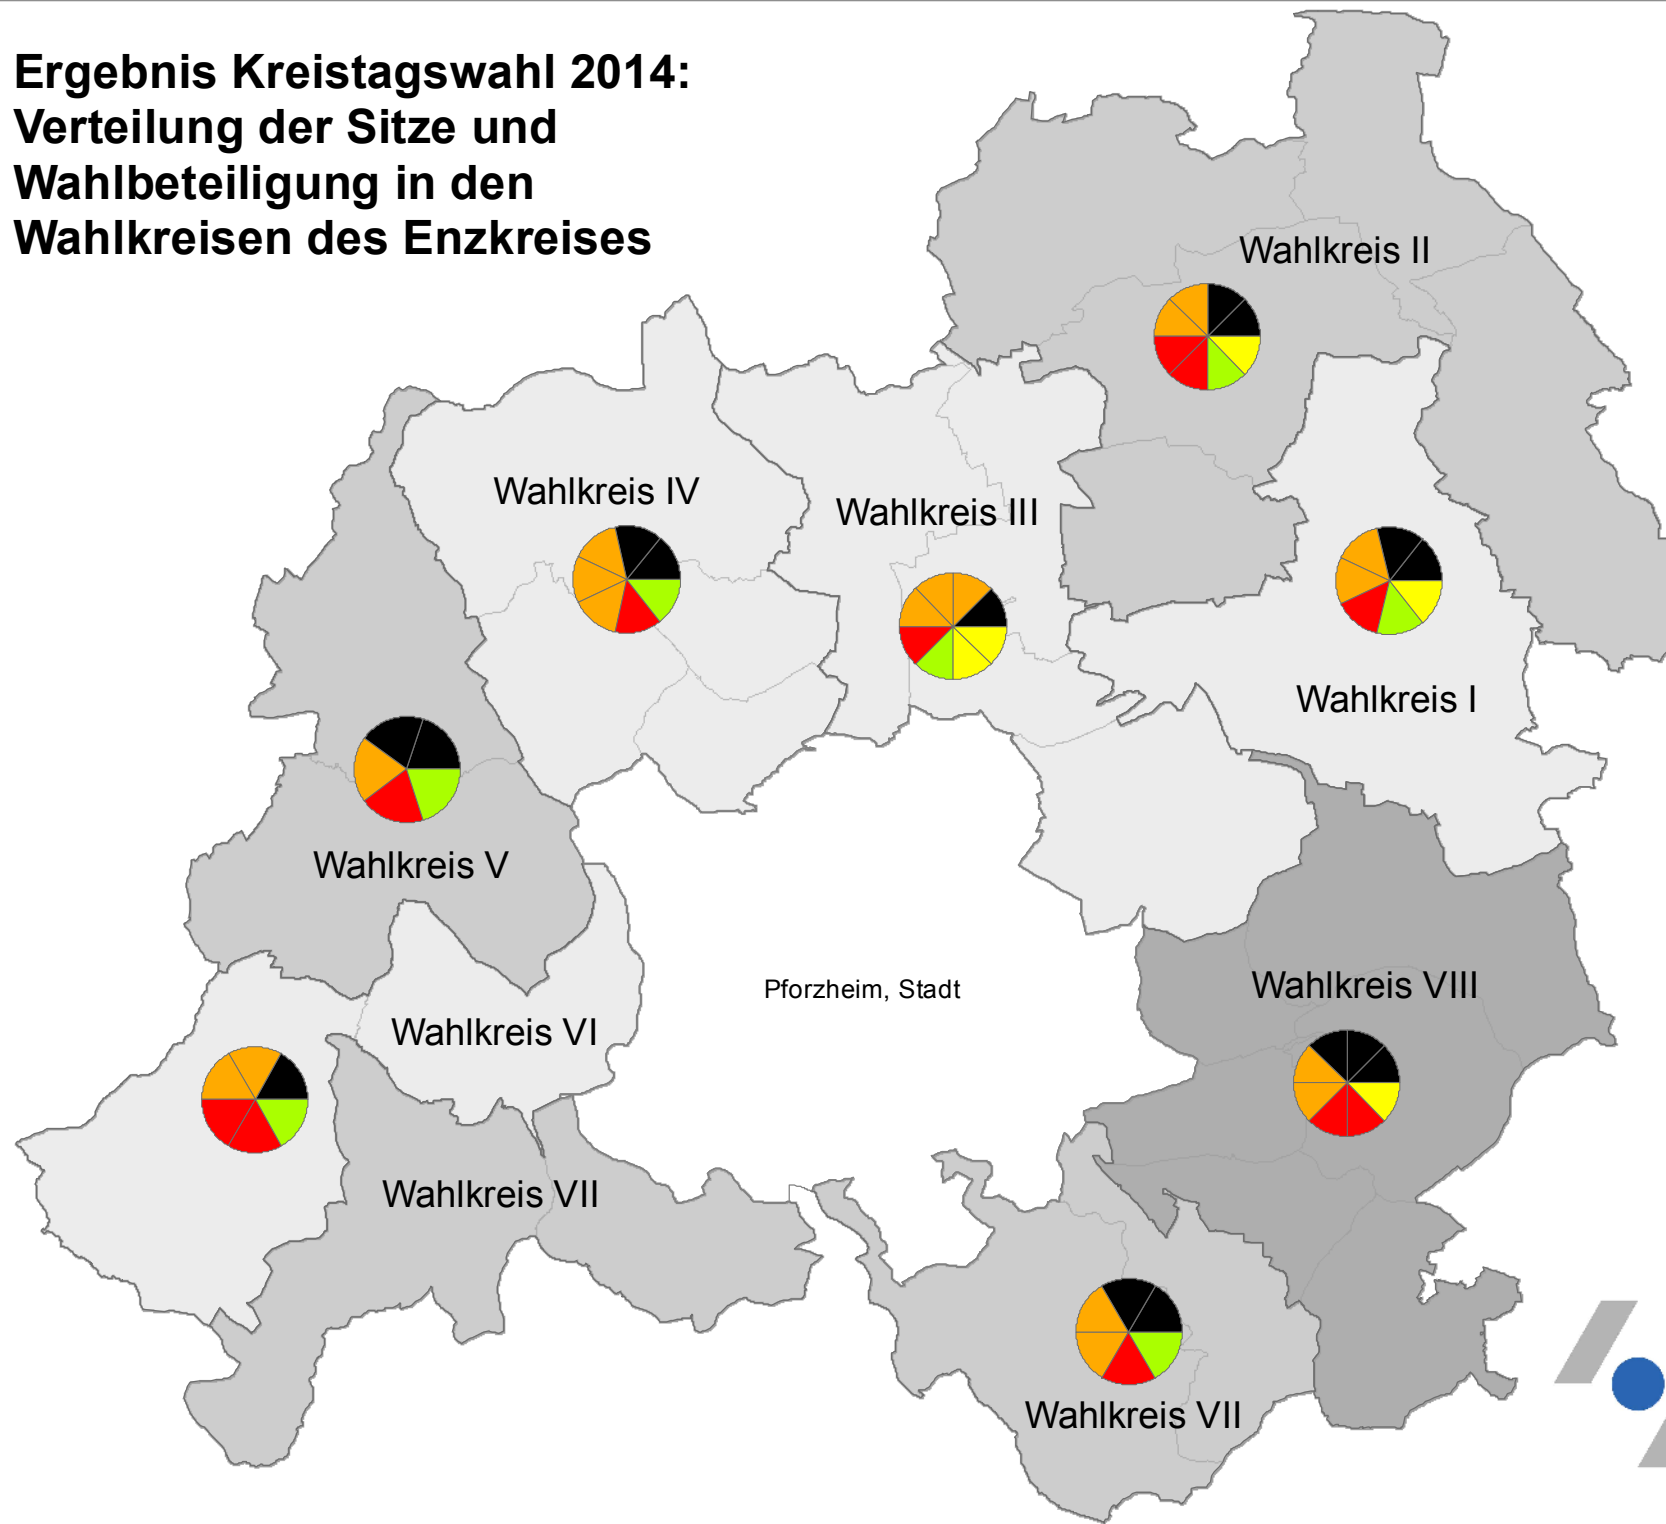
Ergebnis Kreistagswahl 2014: Verteilung der Sitze und Wahlbeteiligung in den Wahlkreisen des Enzkreises

Wahlkreis II

Wahlkreis IV

Wahlkreis III

Wahlkreis I

Wahlkreis V

Pforzheim, Stadt

Wahlkreis VIII

Wahlkreis VI

Wahlkreis VII

Wahlkreis VII